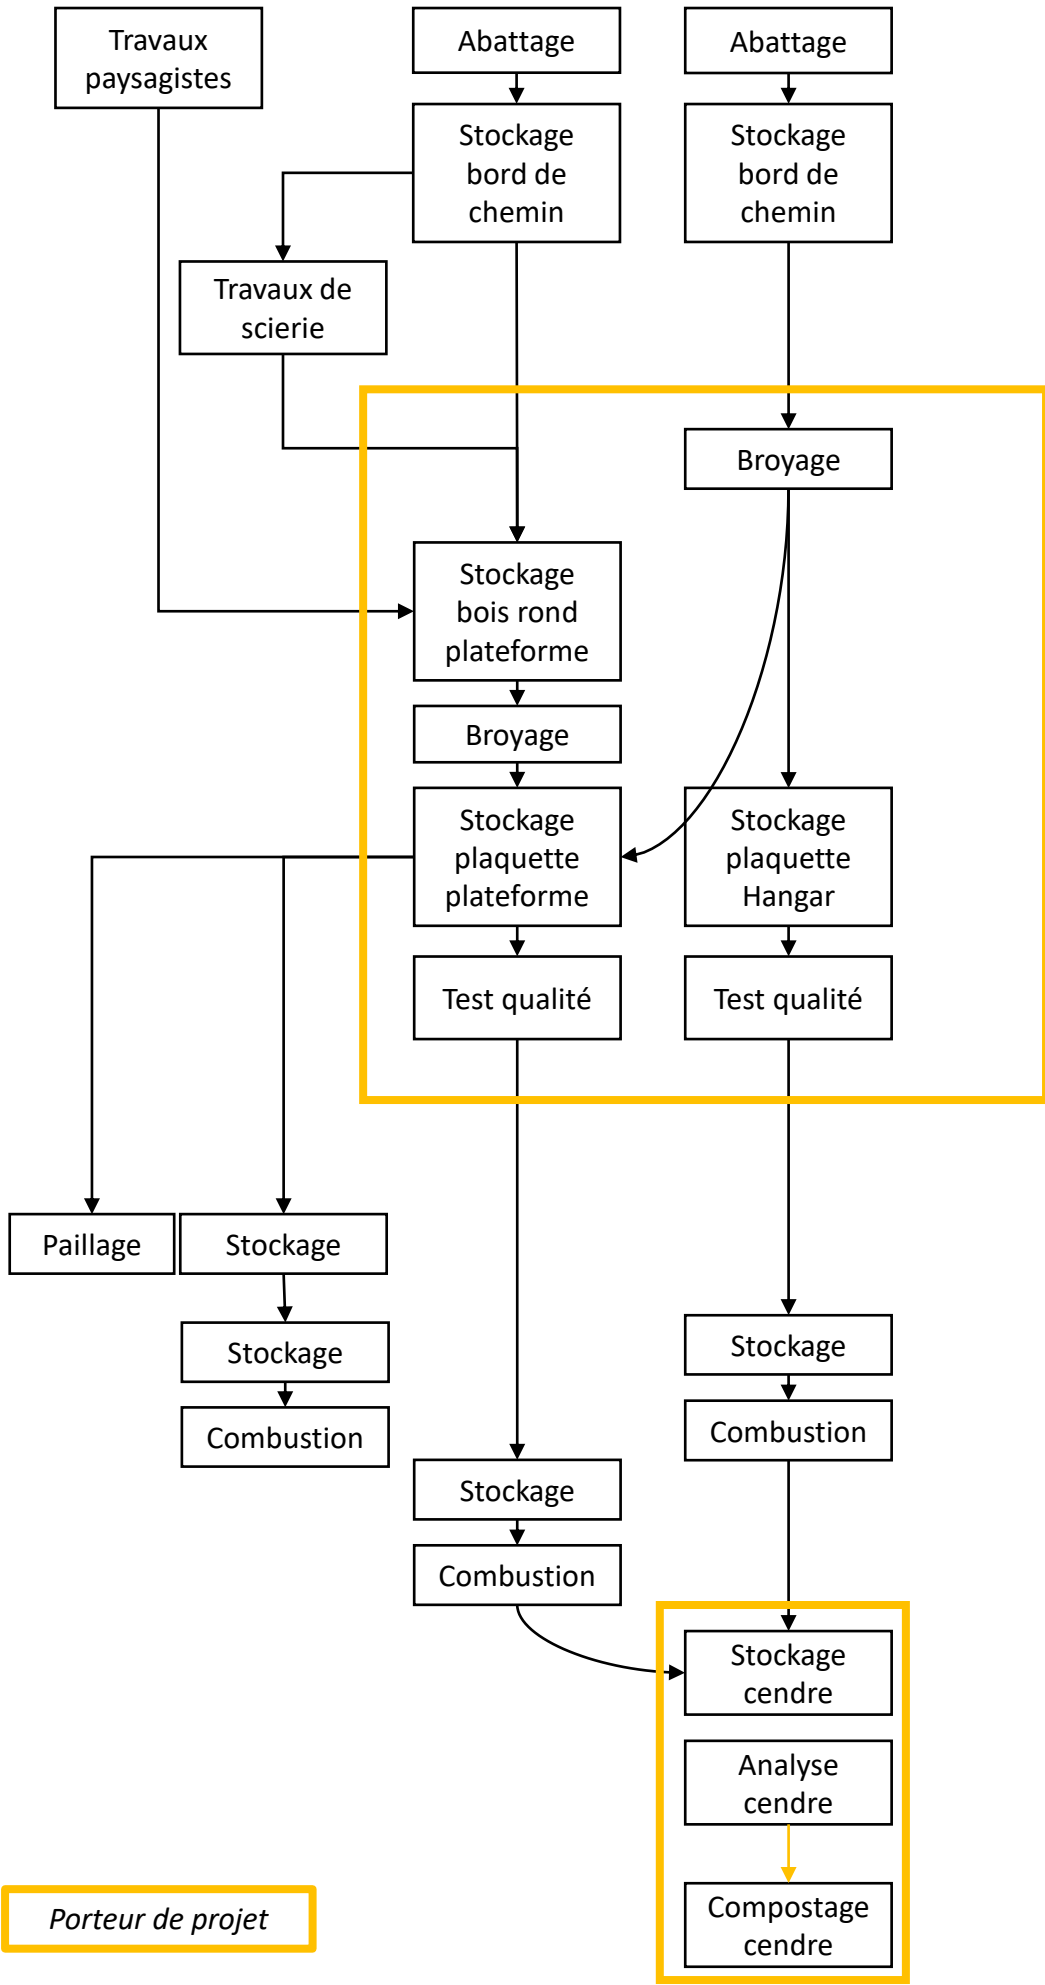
Travaux paysagistes

Abattage

Abattage

Stockage bord de chemin

Stockage bord de chemin

Travaux de scierie

Broyage

Stockage bois rond plateforme

Broyage

Stockage plaquette plateforme

Stockage plaquette Hangar

Test qualité

Test qualité

Paillage

Stockage

Stockage

Combustion

Stockage

Combustion

Stockage

Combustion

Stockage cendre

Analyse cendre

Compostage cendre

Porteur de projet